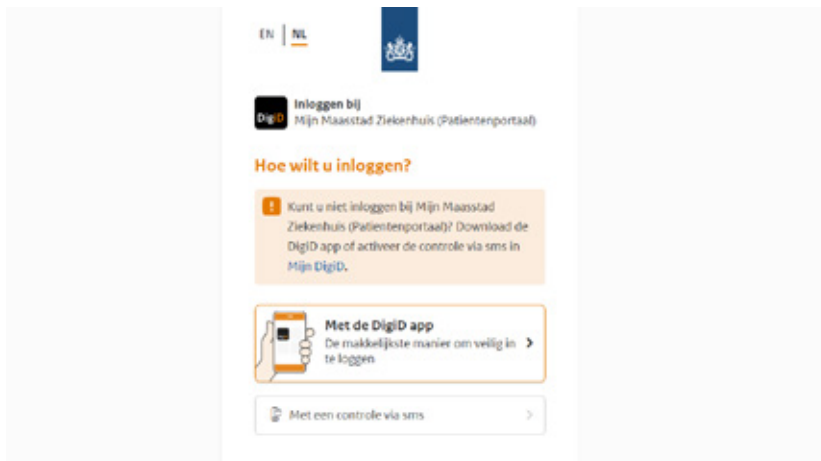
EN | NL

DigiD

Inloggen bij
Mijn Maasstad Ziekenhuis (Patientenportaal)

Hoe wilt u inloggen?

Kunt u niet inloggen bij Mijn Maasstad Ziekenhuis (Patientenportaal)? Download de DigiD app of activeer de controle via sms in Mijn DigiD.

Met de DigiD app
De makkelijkste manier om veilig in te loggen

Met een controle via sms